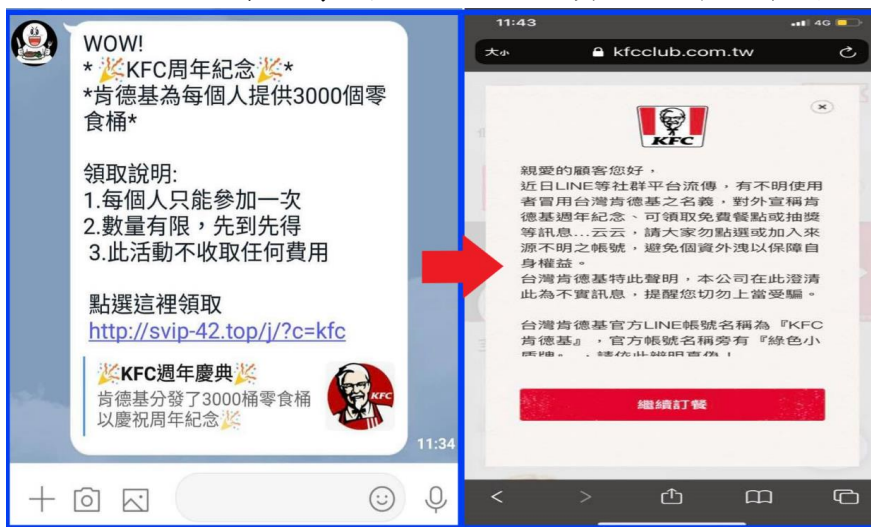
WOW!
* 🎉KFC周年紀念🎉*
*肯德基為每個人提供3000個零食桶*

領取說明:
1.每個人只能參加一次
2.數量有限，先到先得
3.此活動不收取任何費用

點選這裡領取
http://svip-42.top/j/?c=kfc

🎉KFC週年慶典🎉
肯德基分發了3000桶零食桶以慶祝周年紀念🎉

KFC

11:34

11:43
4G
大小 kfcclub.com.tw

KFC

親愛的顧客您好，
近日LINE等社群平台流傳，有不明使用者冒用台灣肯德基之名義，對外宣稱肯德基週年紀念、可領取免費餐點或抽獎等訊息...云云，請大家勿點選或加入來源不明之帳號，避免個資外洩以保障自身權益。
台灣肯德基特此聲明，本公司在此澄清此為不實訊息，提醒您切勿上當受騙。

台灣肯德基官方LINE帳號名稱為『KFC肯德基』，官方帳號名稱旁有『綠色小盾牌』 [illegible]

繼續訂餐